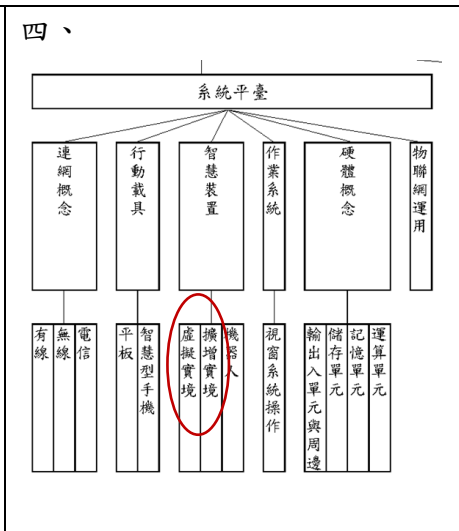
四、

系統平臺

連網概念

行動載具

智慧裝置

作業系統

硬體概念

物聯網運用

有線

無線

電信

平板

智慧型手機

虛擬實境

擴增實境

機器人

視窗系統操作

輸出入單元與周邊

儲存單元

記憶單元

運算單元